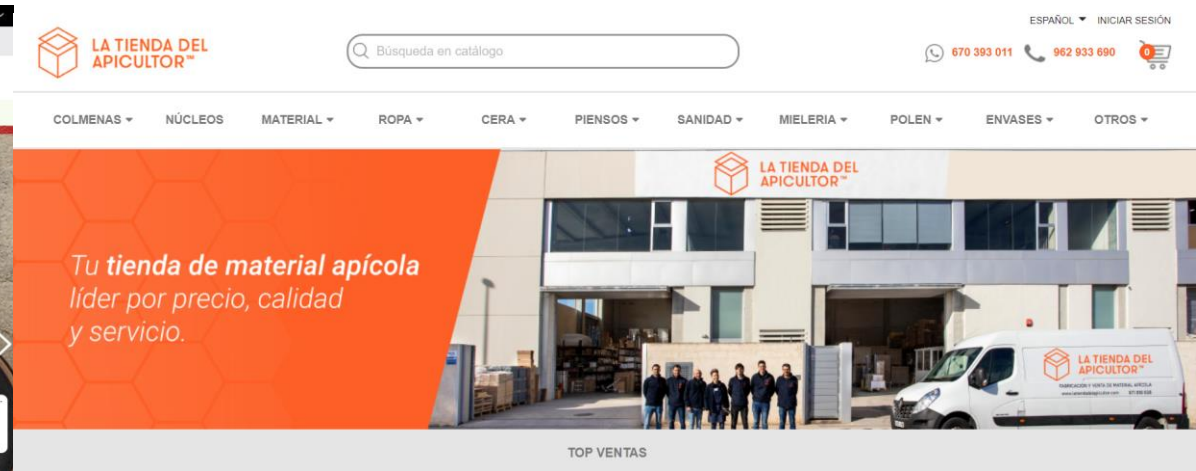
LA TIENDA DEL APICULTOR™

Búsqueda en catálogo

ESPAÑOL ▾ INICIAR SESIÓN

670 393 011 962 933 690 0

COLMENAS ▾ NÚCLEOS MATERIAL ▾ ROPA ▾ CERA ▾ PIENSOS ▾ SANIDAD ▾ MIELERIA ▾ POLEN ▾ ENVASES ▾ OTROS ▾

LA TIENDA DEL APICULTOR™

Tu tienda de material apícola líder por precio, calidad y servicio.

LA TIENDA DEL APICULTOR™
FABRICACIÓN Y VENTA DE MATERIAL APÍCOLA

TOP VENTAS